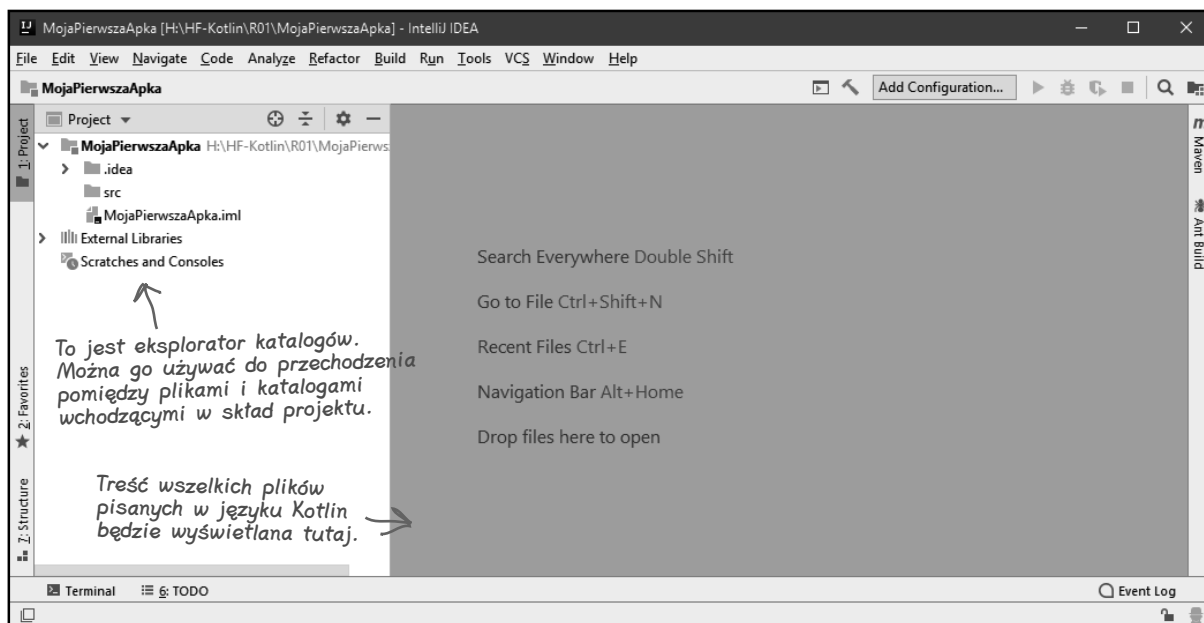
MojaPierwszaApka [H:\HF-Kotlin\R01\MojaPierwszaApka] - IntelliJ IDEA

File Edit View Navigate Code Analyze Refactor Build Run Tools VCS Window Help

MojaPierwszaApka

Add Configuration...

1: Project

Project

MojaPierwszaApka H:\HF-Kotlin\R01\MojaPierws

.idea

src

MojaPierwszaApka.iml

External Libraries

Scratches and Consoles

To jest eksplorator katalogów. Można go używać do przechodzenia pomiędzy plikami i katalogami wchodzącymi w skład projektu.

Treść wszelkich plików pisanych w języku Kotlin będzie wyświetlana tutaj.

2: Favorites

7: Structure

Search Everywhere Double Shift

Go to File Ctrl+Shift+N

Recent Files Ctrl+E

Navigation Bar Alt+Home

Drop files here to open

Maven

Ant Build

Terminal

6: TODO

Event Log